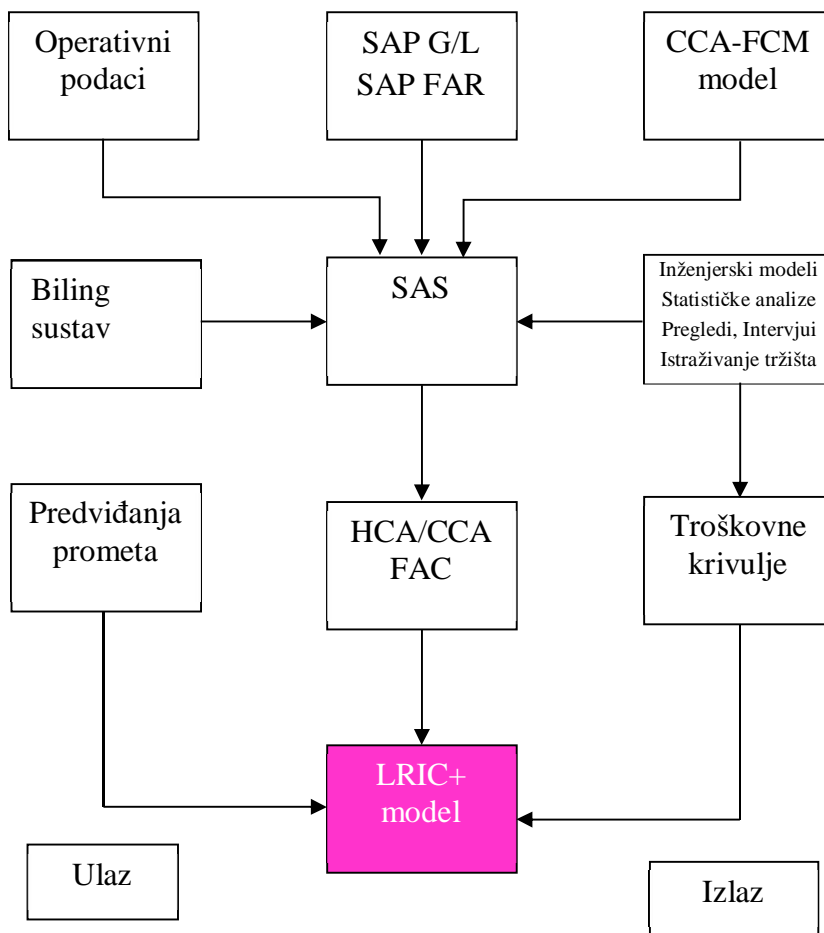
Operativni podaci

SAP G/L
SAP FAR

CCA-FCM model

Biling sustav

SAS

Inženjerski modeli
Statističke analize
Pregledi, Intervjui
Istraživanje tržišta

Predviđanja prometa

HCA/CCA
FAC

Troškovne krivulje

LRIC+ model

Ulaz

Izlaz